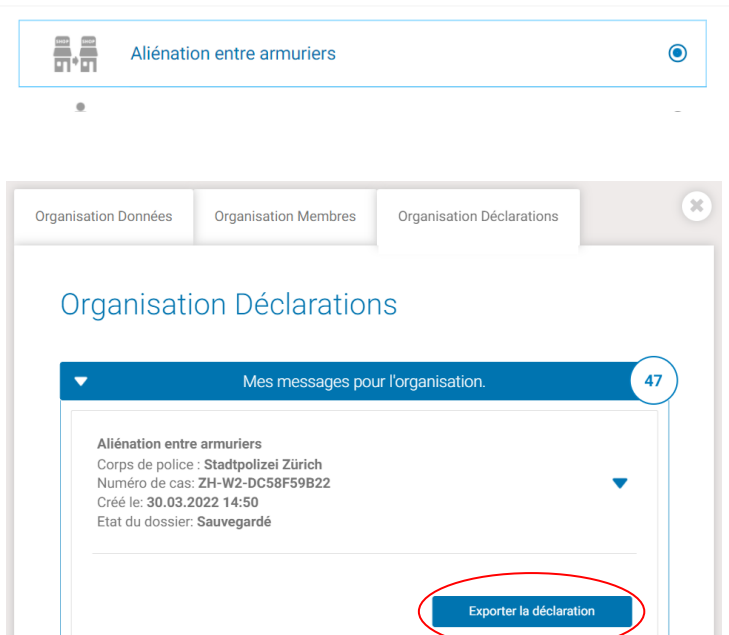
Aliénation entre armuriers

Organisation Données | Organisation Membres | Organisation Déclarations

Organisation Déclarations

Mes messages pour l'organisation. 47

Aliénation entre armuriers
Corps de police : Stadtpolizei Zürich
Numéro de cas: ZH-W2-DC58F59B22
Créé le: 30.03.2022 14:50
Etat du dossier: Sauvegardé

Exporter la déclaration